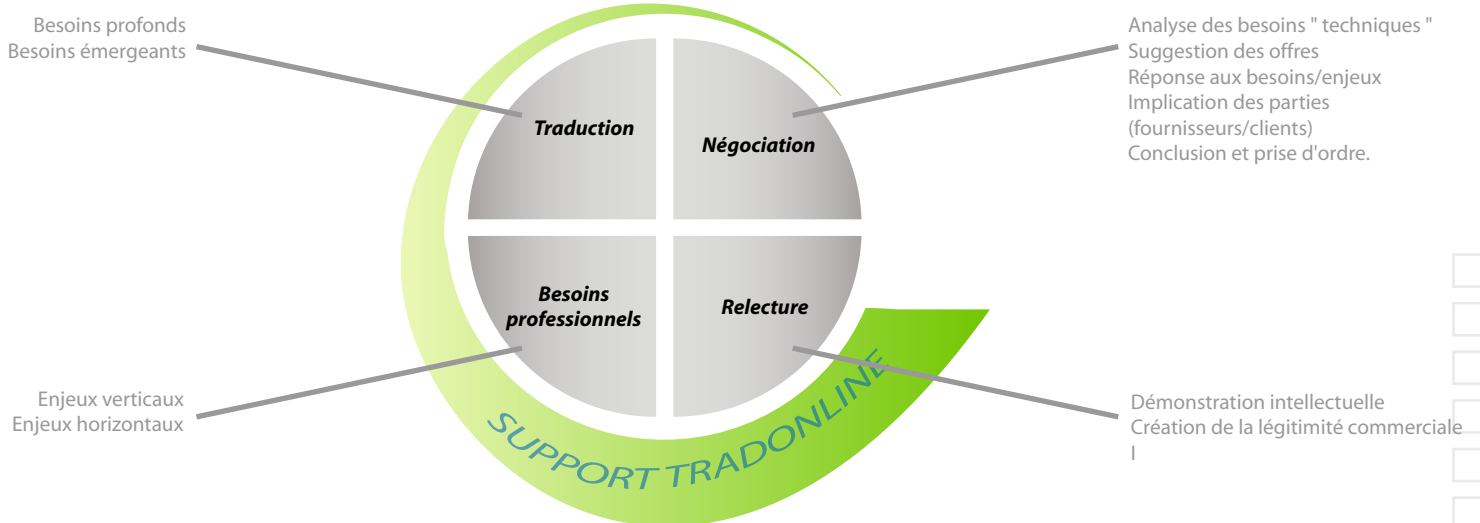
Besoins profonds
Besoins émergeants

Analyse des besoins " techniques "
Suggestion des offres
Réponse aux besoins/enjeux
Implication des parties (fournisseurs/clients)
Conclusion et prise d'ordre.

Traduction

Négociation

Besoins professionnels

Relecture

SUPPORT TRADONLINE

Enjeux verticaux
Enjeux horizontaux

Démonstration intellectuelle
Création de la légitimité commerciale
l